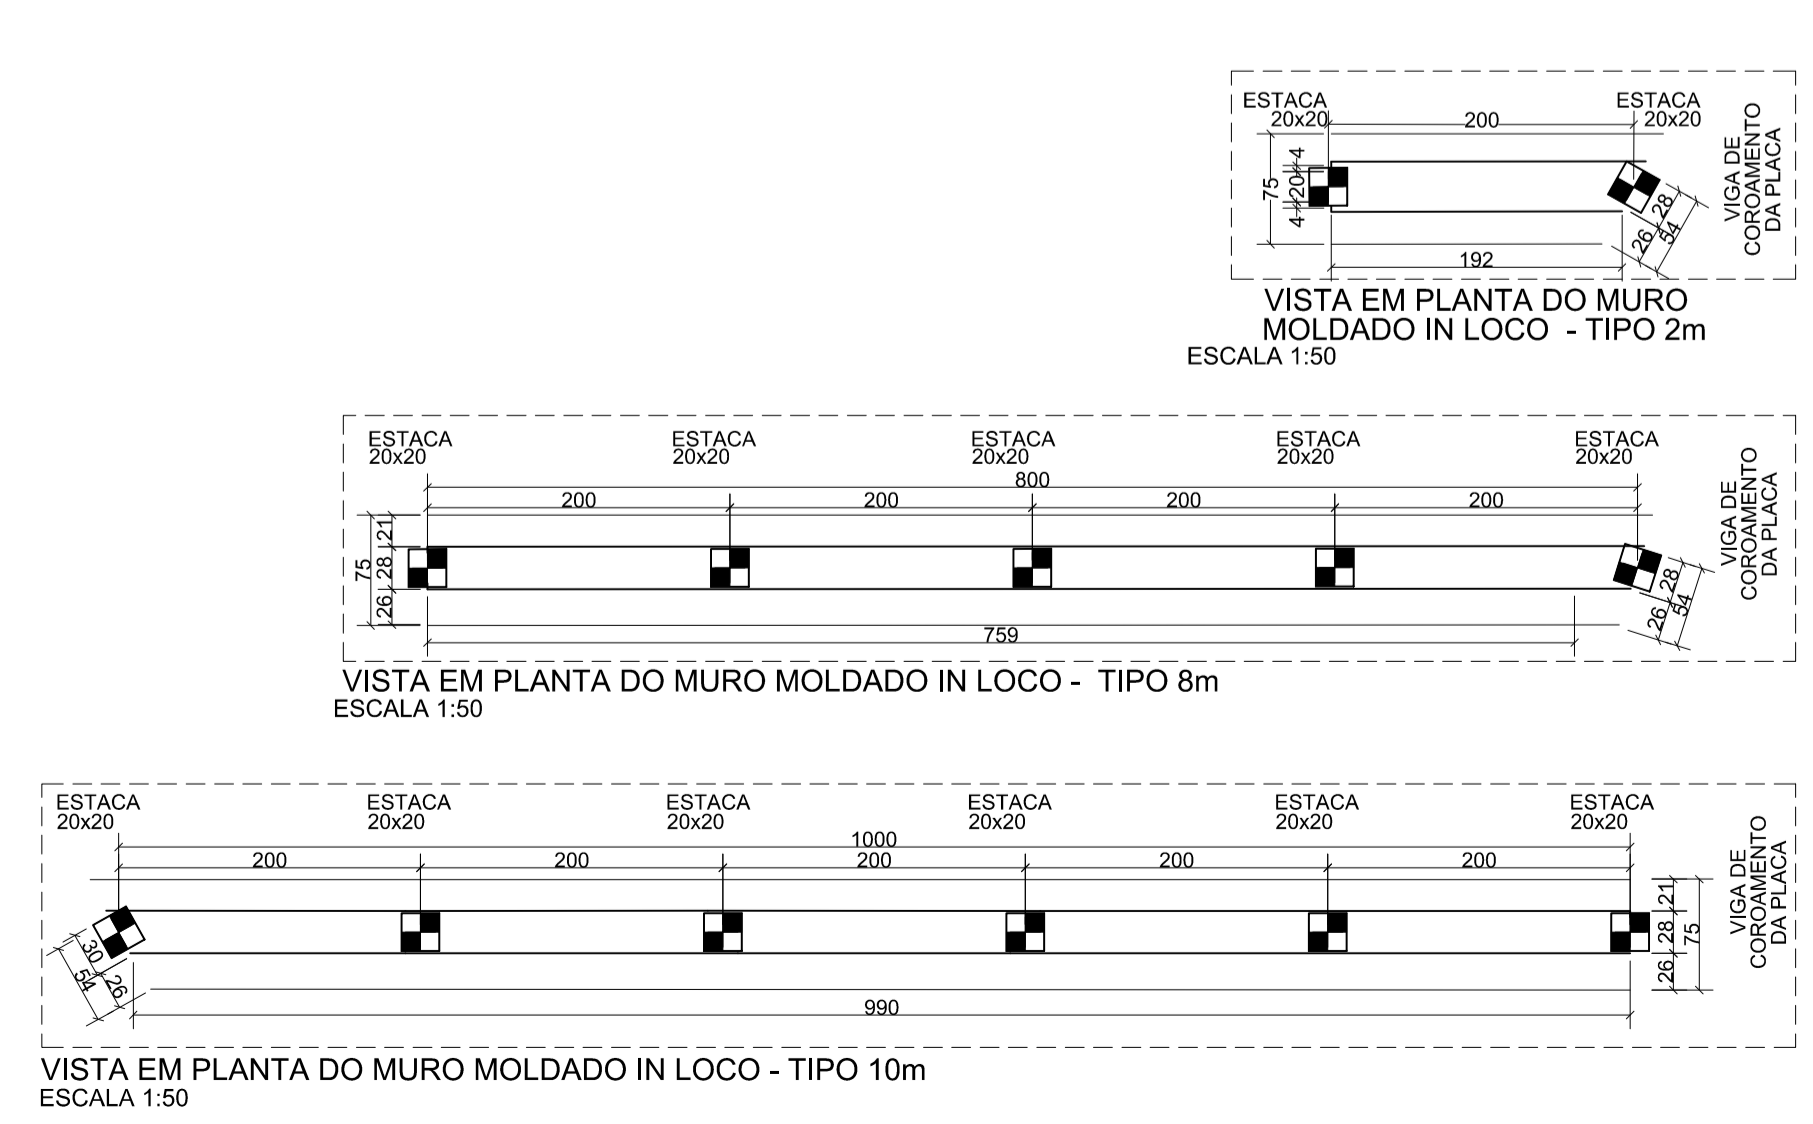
ESTACA
20x20

200

ESTACA
20x20

VIGA DE
COROAMENTO
DA PLACA

75
4
20
4

28
26
54

192

VISTA EM PLANTA DO MURO
MOLDADO IN LOCO - TIPO 2m
ESCALA 1:50

ESTACA
20x20

ESTACA
20x20

ESTACA
20x20

ESTACA
20x20

ESTACA
20x20

800

200

200

200

200

VIGA DE
COROAMENTO
DA PLACA

75
21
28
26

28
26
54

759

VISTA EM PLANTA DO MURO MOLDADO IN LOCO - TIPO 8m
ESCALA 1:50

ESTACA
20x20

ESTACA
20x20

ESTACA
20x20

ESTACA
20x20

ESTACA
20x20

ESTACA
20x20

1000

200

200

200

200

200

VIGA DE
COROAMENTO
DA PLACA

30
54
26

21
28
26
75

990

VISTA EM PLANTA DO MURO MOLDADO IN LOCO - TIPO 10m
ESCALA 1:50